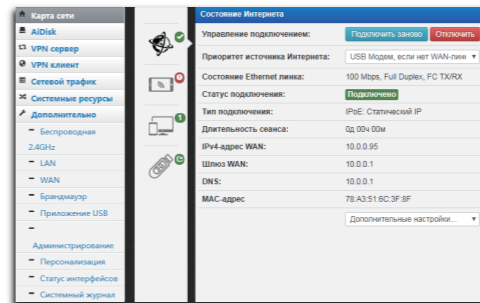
Карта сети
AiDisk
VPN сервер
VPN клиент
Сетевой трафик
Системные ресурсы
Дополнительно
Беспроводная 2.4GHz
LAN
WAN
Брандмауэр
Приложение USB
Администрирование
Персонализация
Статус интерфейсов
Системный журнал

Состояние Интернета

| | |
|---|---|
| Управление подключением: | Подключить заново Отключить |
| Приоритет источника Интернета: | USB Модем, если нет WAN-лине |
| Состояние Ethernet линка: | 100 Mbps, Full Duplex, FC TX/RX |
| Статус подключения: | Подключено |
| Тип подключения: | IPoE: Статический IP |
| Длительность сеанса: | 0д 00ч 00м |
| IPv4-адрес WAN: | 10.0.0.95 |
| Шлюз WAN: | 10.0.0.1 |
| DNS: | 10.0.0.1 |
| MAC-адрес | 78:A3:51:6C:3F:8F |

Дополнительные настройки...